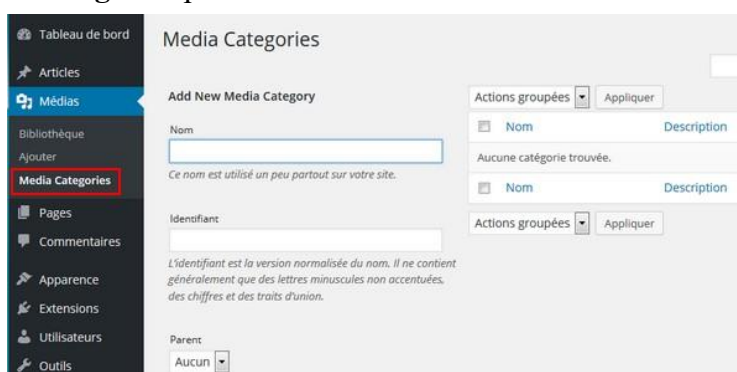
Tableau de bord
Articles
Médias
Bibliothèque
Ajouter
Media Categories
Pages
Commentaires
Apparence
Extensions
Utilisateurs
Outils

Media Categories

Add New Media Category

Nom

Ce nom est utilisé un peu partout sur votre site.

Identifiant

L'identifiant est la version normalisée du nom. Il ne contient généralement que des lettres minuscules non accentuées, des chiffres et des traits d'union.

Parent
Aucun

Actions groupées Appliquer

| Nom | Description |
|---|---|
| Aucune catégorie trouvée. | |
| Nom | Description |

Actions groupées Appliquer